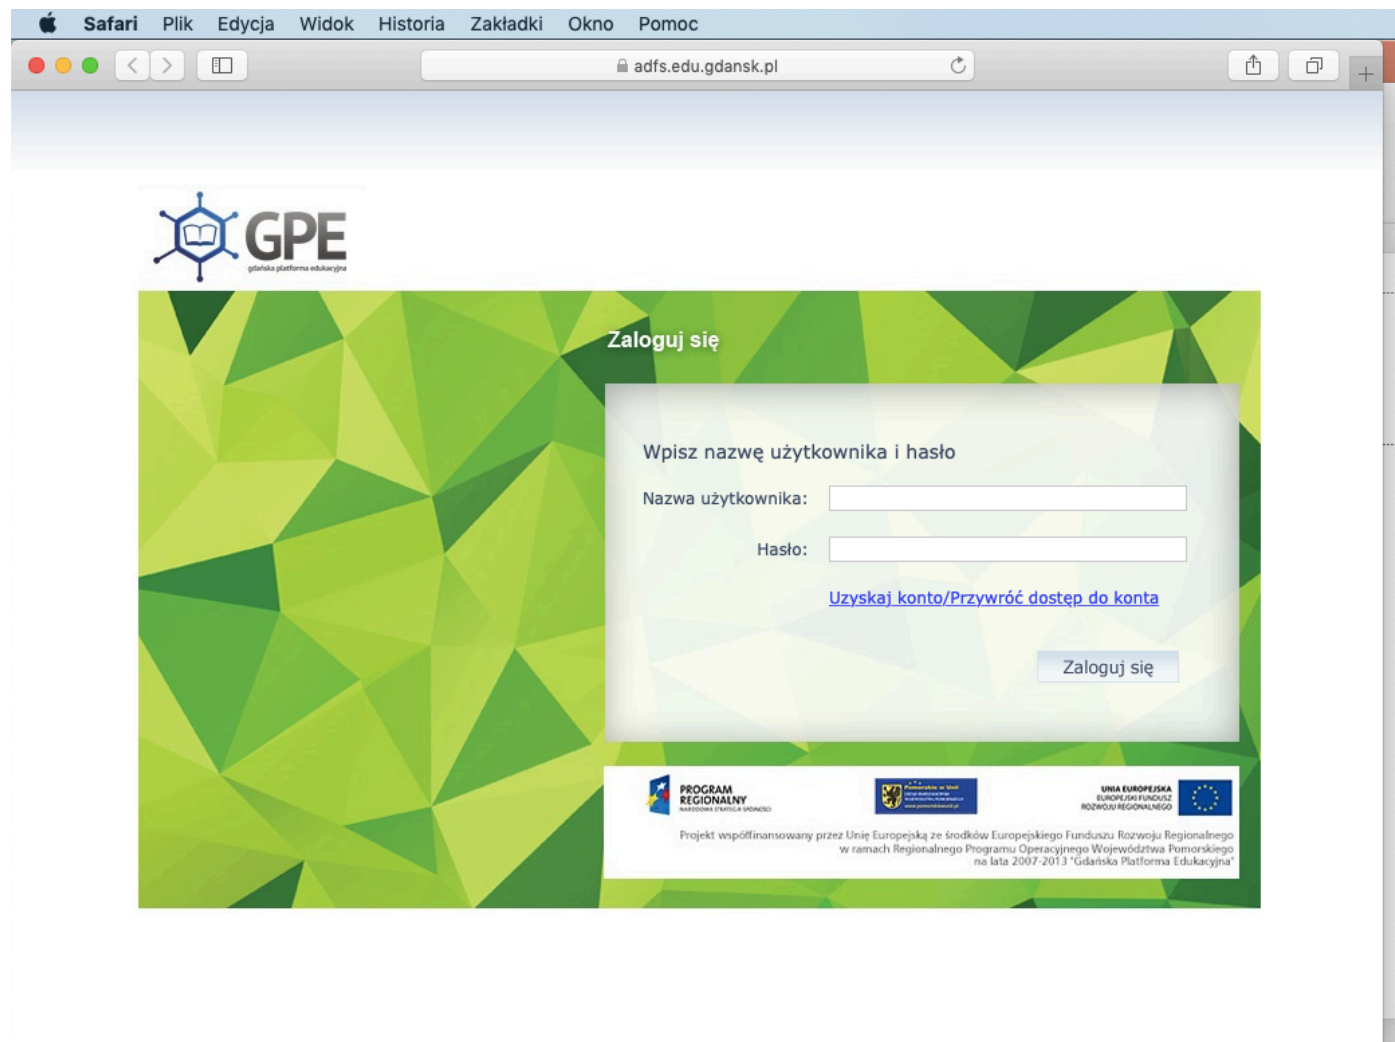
Safari Plik Edycja Widok Historia Zakładki Okno Pomoc

adfs.edu.gdansk.pl

GPE
gdańska platforma edukacyjna

Zaloguj się

Wpisz nazwę użytkownika i hasło

Nazwa użytkownika:

Hasło:

Uzyskaj konto/Przywróć dostęp do konta

Zaloguj się

PROGRAM REGIONALNY
NARODOWA STRATEGIA SPÓJNOŚCI

Pomorskie w Unii
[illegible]

UNIA EUROPEJSKA
EUROPEJSKI FUNDUSZ ROZWOJU REGIONALNEGO

Projekt współfinansowany przez Unię Europejską ze środków Europejskiego Funduszu Rozwoju Regionalnego w ramach Regionalnego Programu Operacyjnego Województwa Pomorskiego na lata 2007-2013 "Gdańska Platforma Edukacyjna"